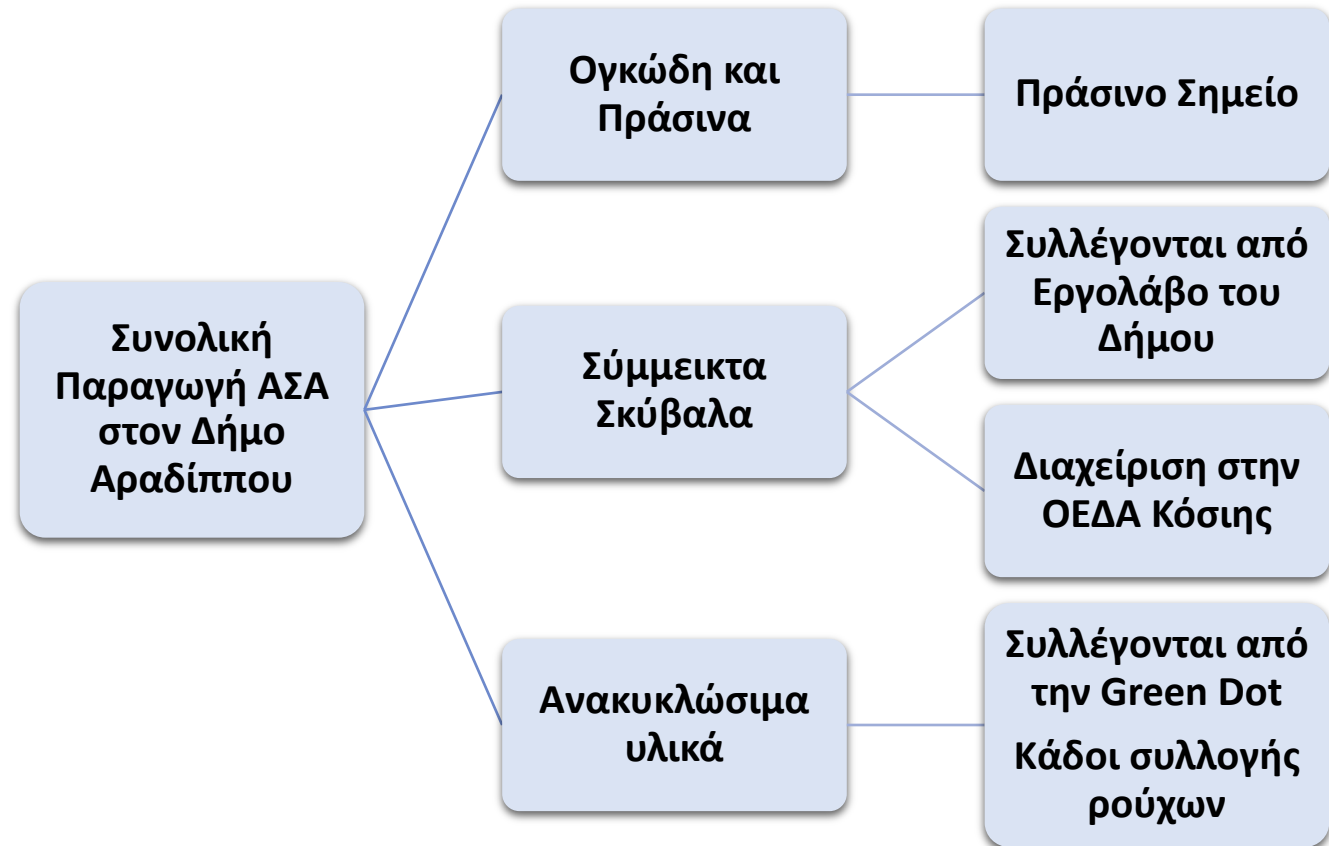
Συνολική Παραγωγή ΑΣΑ στον Δήμο Αραδίππου

Ογκώδη και Πράσινα

Πράσινο Σημείο

Σύμμεικτα Σκύβαλα

Συλλέγονται από Εργολάβο του Δήμου

Διαχείριση στην ΟΕΔΑ Κόσιης

Ανακυκλώσιμα υλικά

Συλλέγονται από την Green Dot

Κάδοι συλλογής ρούχων